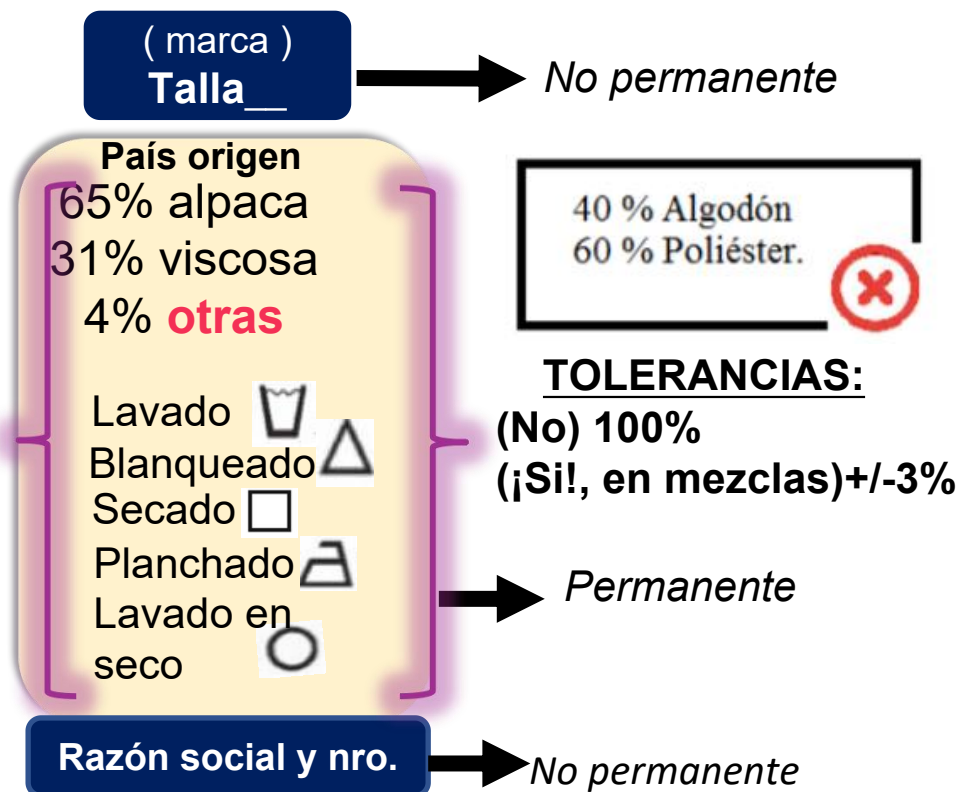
( marca )
Talla__

No permanente

País origen
65% alpaca
31% viscosa
4% otras

Lavado
Blanqueado
Secado
Planchado
Lavado en seco

40 % Algodón
60 % Poliéster.

TOLERANCIAS:
(No) 100%
(¡Si!, en mezclas)+/-3%

Permanente

Razón social y nro.

No permanente